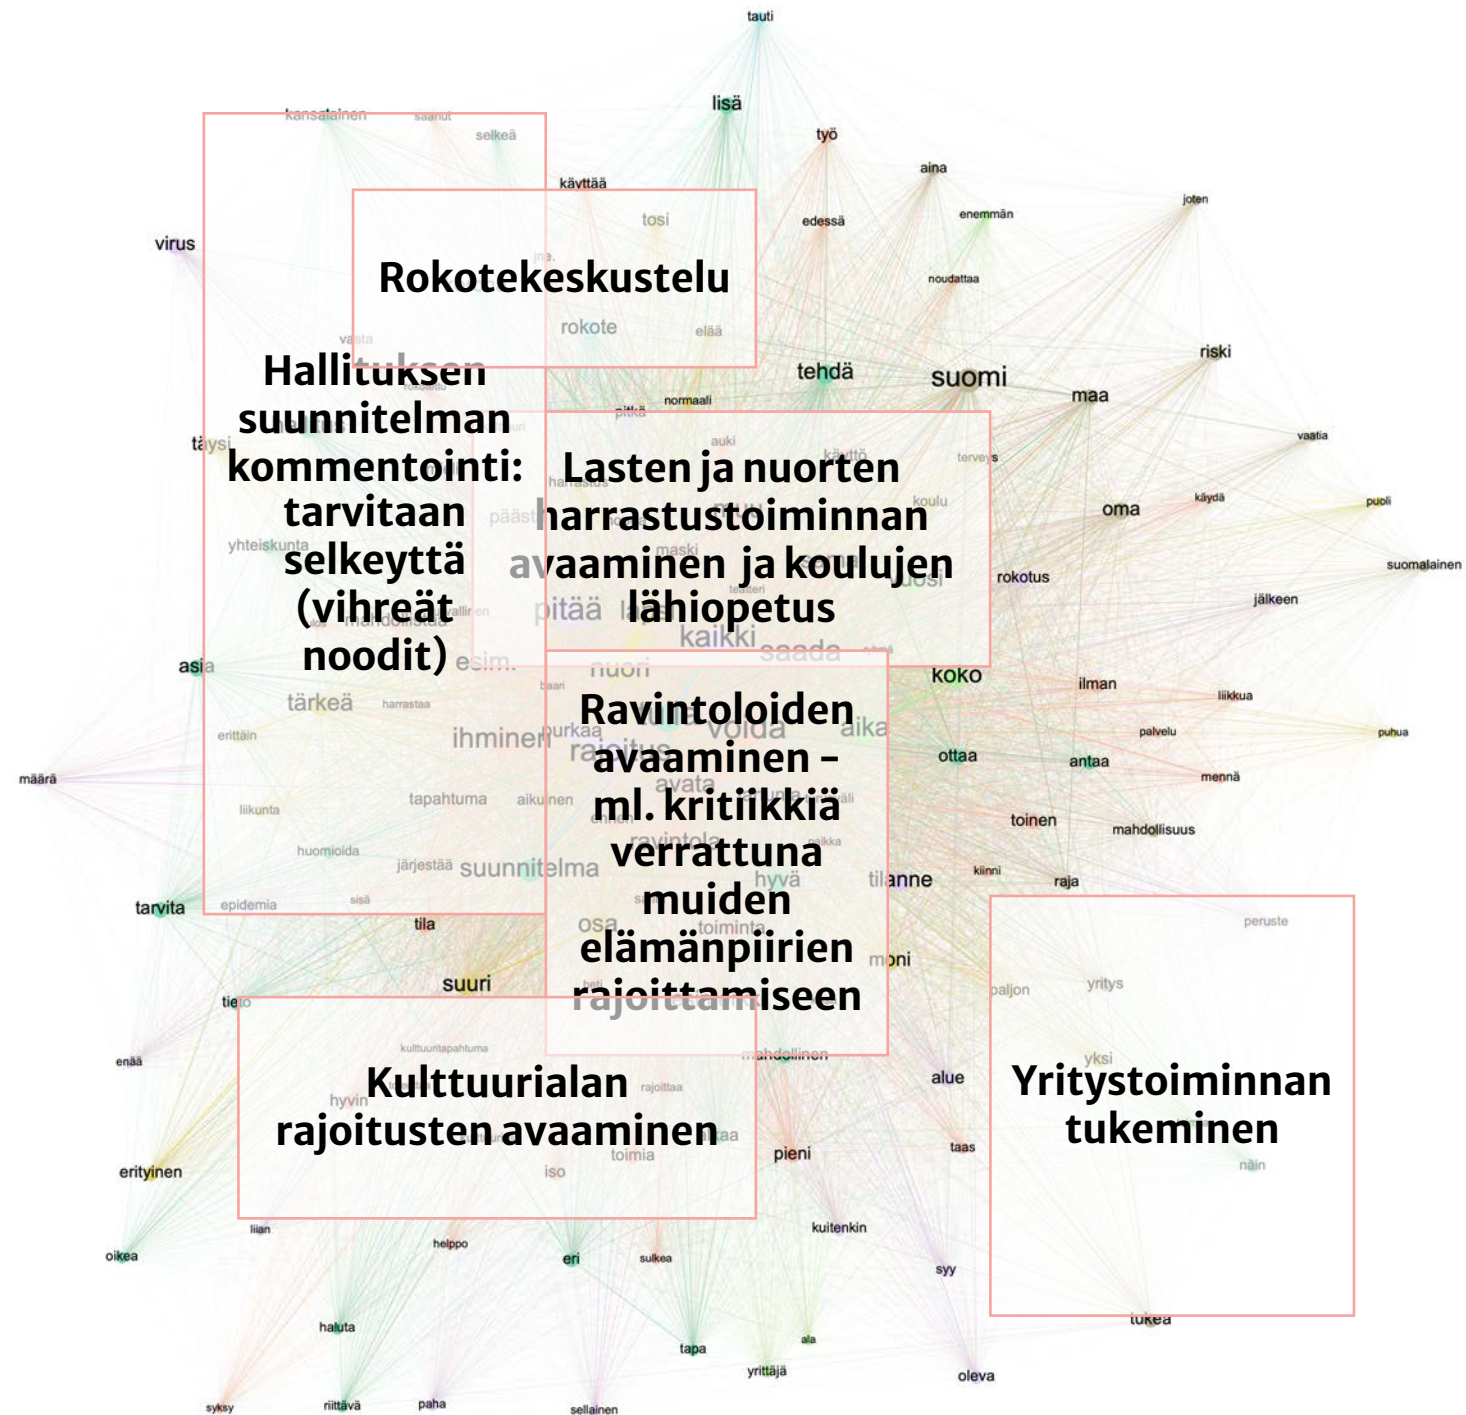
tauti

lisä

kansalainen

saanut

selkeä

työ

kävttää

aina

tosi

edessä

enemmän

joten

virus

Rokotekeskustelu

noudattaa

rokote

elää

riski

Hallituksen suunnitelman kommentointi: tarvitaan selkeyttä (vihreät noodit)

tehdä

suomi

maa

normaali

täysi

Lasten ja nuorten harrastustoiminnan avaaminen ja koulujen lähiopetus

auki

vaatia

terveys

käydä

puoli

koulu

oma

yhteiskunta

maski

rokotus

suomalainen

jälkeen

pitää

kaikki

asia

saada

nuori

koko

ilman

tärkeä

harrastaa

liikkua

Ravintoloiden avaaminen – ml. kritiikkiä verrattuna muiden elämänpiirien rajoittamiseen

ihminen

aika

erittäin

palvelu

puhua

ottaa

antaa

määrä

mennä

tapahtuma

aikuinen

avata

liikunta

toinen

mahdollisuus

ravintola

huomioida

kiinni

järjestää

suunnitelma

hyvä

tilanne

raja

tarvita

epidemia

sisä

peruste

tila

osa

toiminta

moni

suuri

paljon

yritys

tieto

kulttuuritapahtuma

mahdollinen

enää

yksi

Kulttuurialan rajoitusten avaaminen

rajoittaa

alue

Yritystoiminnan tukeminen

hyvin

toimia

taas

näin

erityinen

iso

pieni

liian

kuitenkin

oikea

helppo

eri

sulkea

syy

tukea

haluta

ala

tapa

yrittäjä

oleva

syksy

riittävä

paha

sellainen